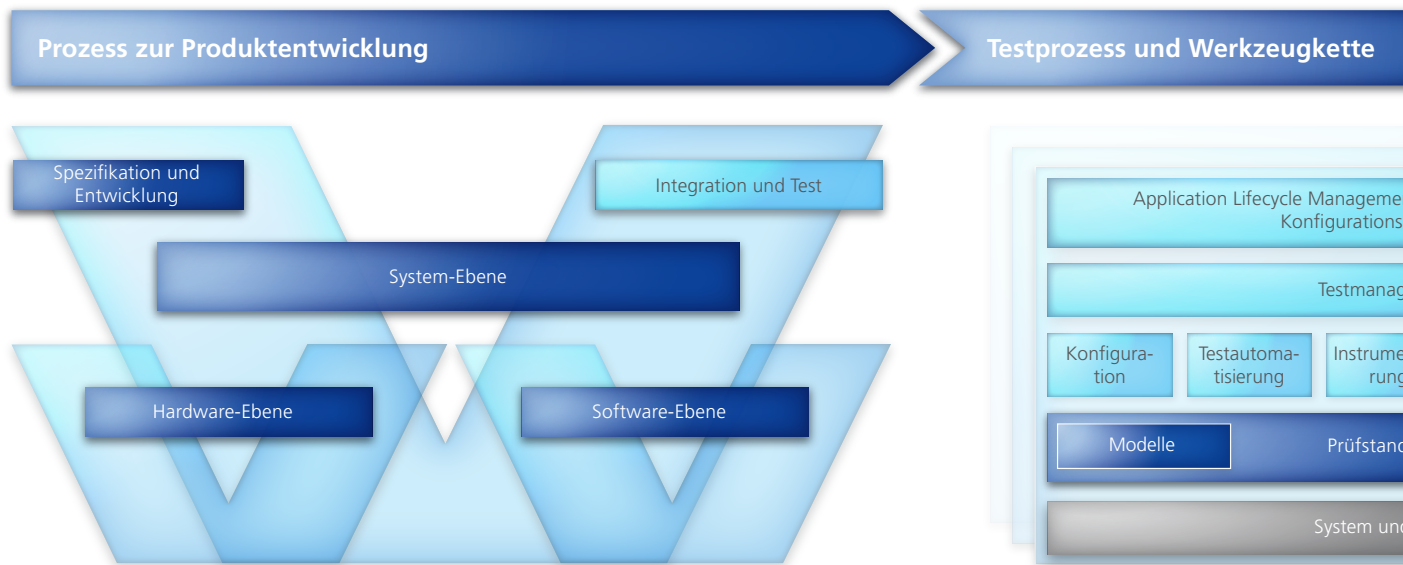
Prozess zur Produktentwicklung

Testprozess und Werkzeugkette

Spezifikation und Entwicklung

Integration und Test

System-Ebene

Hardware-Ebene

Software-Ebene

Application Lifecycle Manageme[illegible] Konfigurations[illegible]

Testmanag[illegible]

Konfiguration

Testautomatisierung

Instrume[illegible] rung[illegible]

Modelle

Prüfstand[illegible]

System und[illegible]